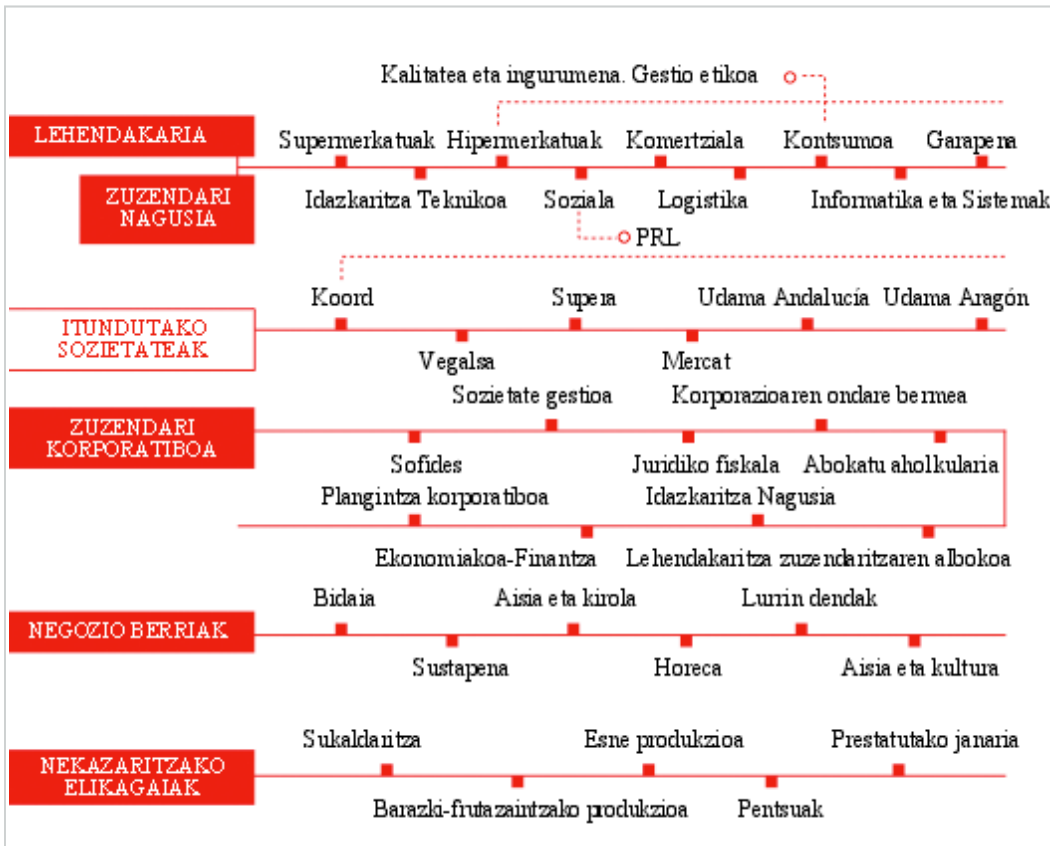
Kalitatea eta ingurumena. Gestio etikoa

LEHENDAKARIA

Supermerkatuak Hipermerkatuak Komertziala Kontsumoa Garapena

ZUZENDARI NAGUSIA

Idazkaritza Teknikoa Soziala Logistika Informatika eta Sistemak

PRL

Koord Supera Udama Andalucía Udama Aragón

ITUNDUTAKO SOZIETATEAK

Vegalsa Mercat

Sozietate gestioa Korporazioaren ondare bermea

ZUZENDARI KORPORATIBOA

Sofides Juridiko fiskala Abokatu aholkularia

Plangintza korporatiboa Idazkaritza Nagusia

Ekonomiakoa-Finantza Lehendakaritza zuzendaritzaren albokoa

Bidaia Aisia eta kirola Lurrin dendak

NEGOZIO BERRIAK

Sustapena Horeca Aisia eta kultura

Sukaldaritza Esne produkzioa Prestatutako janaria

NEKAZARITZAKO ELIKAGAIAK

Barazki-frutazaintzako produkzioa Pentsuak